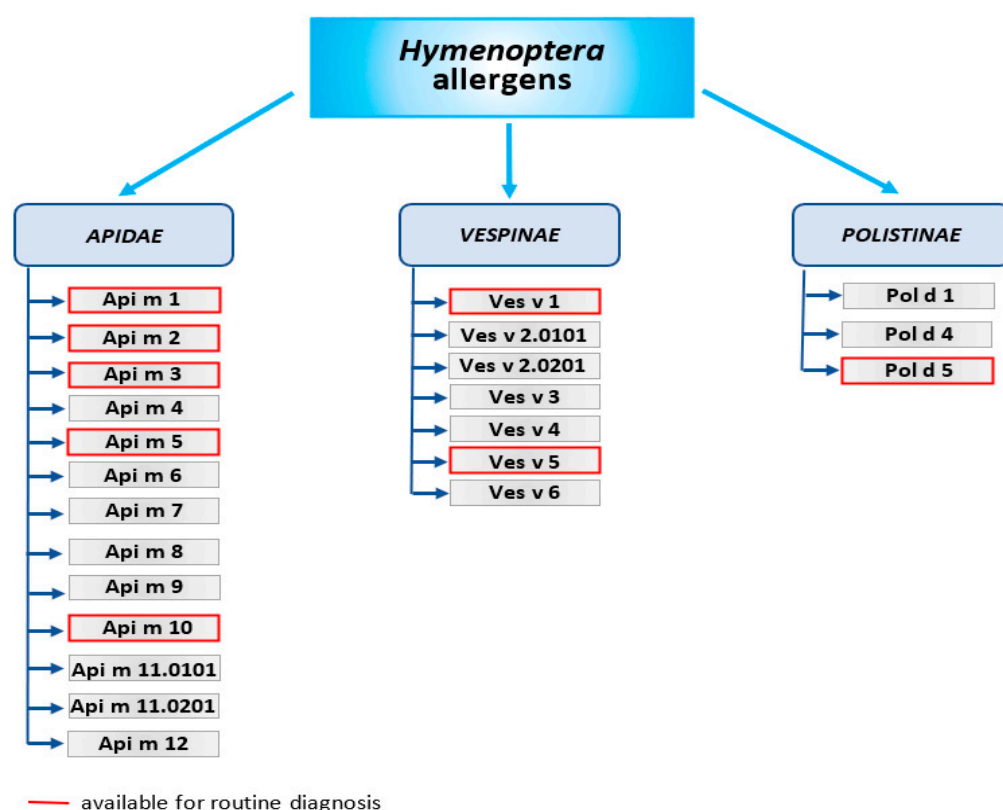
Hymenoptera allergens

APIDAE

Api m 1
Api m 2
Api m 3
Api m 4
Api m 5
Api m 6
Api m 7
Api m 8
Api m 9
Api m 10
Api m 11.0101
Api m 11.0201
Api m 12

VESPINAE

Ves v 1
Ves v 2.0101
Ves v 2.0201
Ves v 3
Ves v 4
Ves v 5
Ves v 6

POLISTINAE

Pol d 1
Pol d 4
Pol d 5

available for routine diagnosis